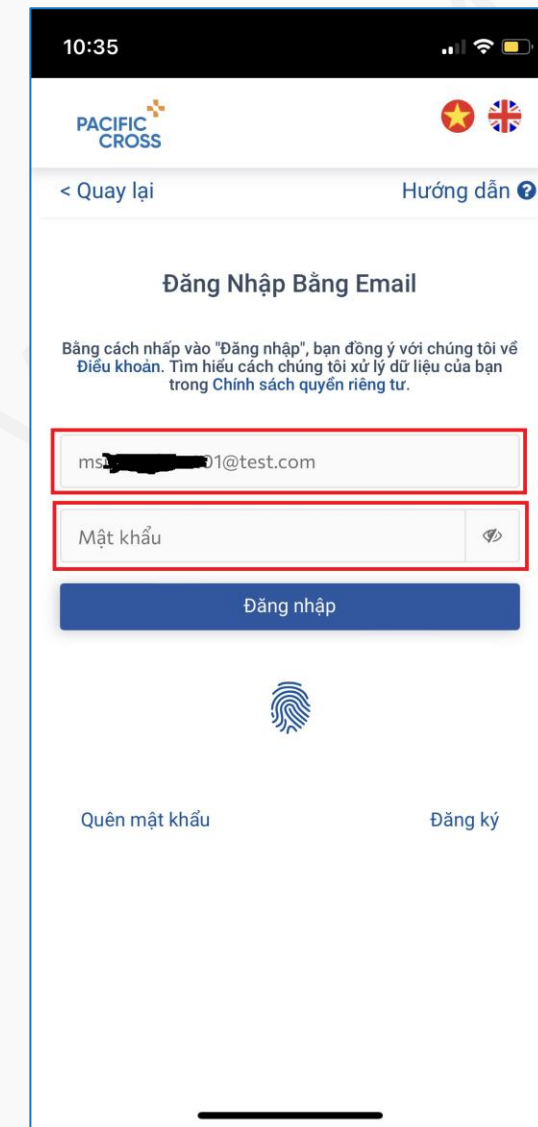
10:35

PACIFIC CROSS

< Quay lại

Hướng dẫn

Đăng Nhập Bằng Email

Bằng cách nhấp vào "Đăng nhập", bạn đồng ý với chúng tôi về Điều khoản. Tìm hiểu cách chúng tôi xử lý dữ liệu của bạn trong Chính sách quyền riêng tư.

ms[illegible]01@test.com

Mật khẩu

Đăng nhập

Quên mật khẩu

Đăng ký